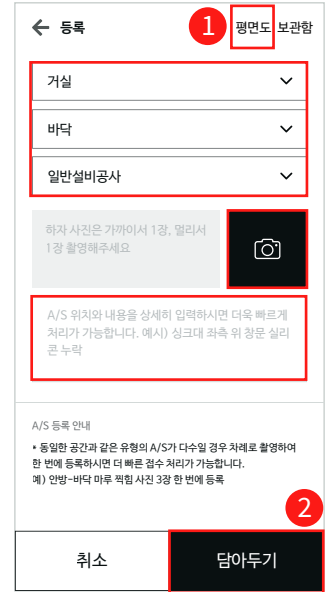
← 등록 1 평면도 보관함

거실

바닥

일반설비공사

하자 사진은 가까이서 1장, 멀리서 1장 촬영해주세요

A/S 위치와 내용을 상세히 입력하시면 더욱 빠르게 처리가 가능합니다. 예시) 싱크대 좌측 위 창문 실리콘 누락

A/S 등록 안내

• 동일한 공간과 같은 유형의 A/S가 다수일 경우 차례로 촬영하여 한 번에 등록하시면 더 빠른 접수 처리가 가능합니다.
예) 안방-바닥 마루 찍힘 사진 3장 한 번에 등록

2

취소 담아두기